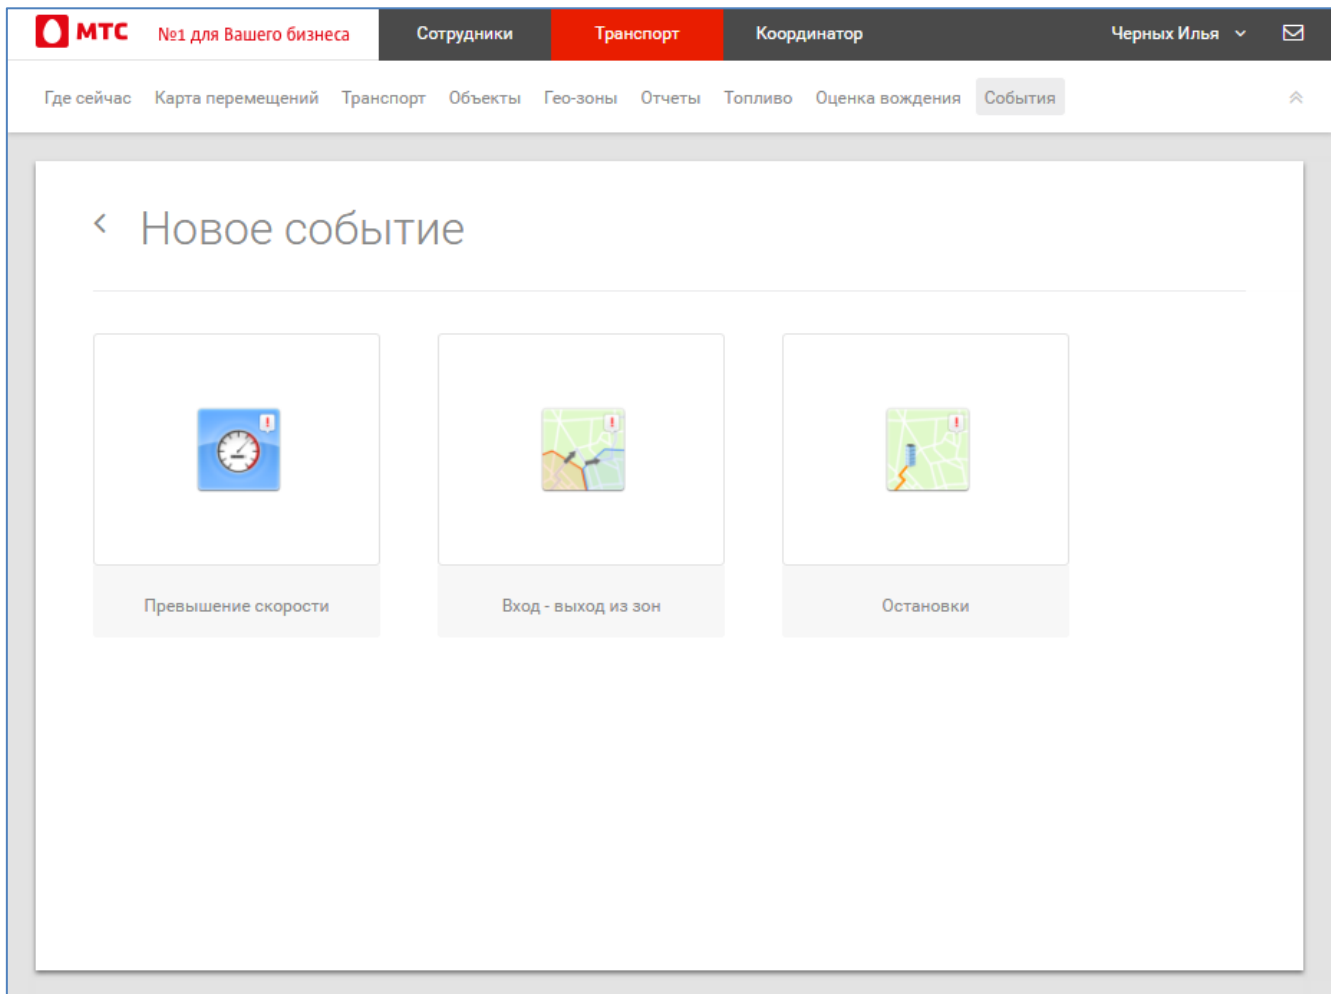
МТС №1 для Вашего бизнеса

Сотрудники Транспорт Координатор Черных Илья

Где сейчас Карта перемещений Транспорт Объекты Гео-зоны Отчеты Топливо Оценка вождения События

Новое событие

Превышение скорости

Вход - выход из зон

Остановки